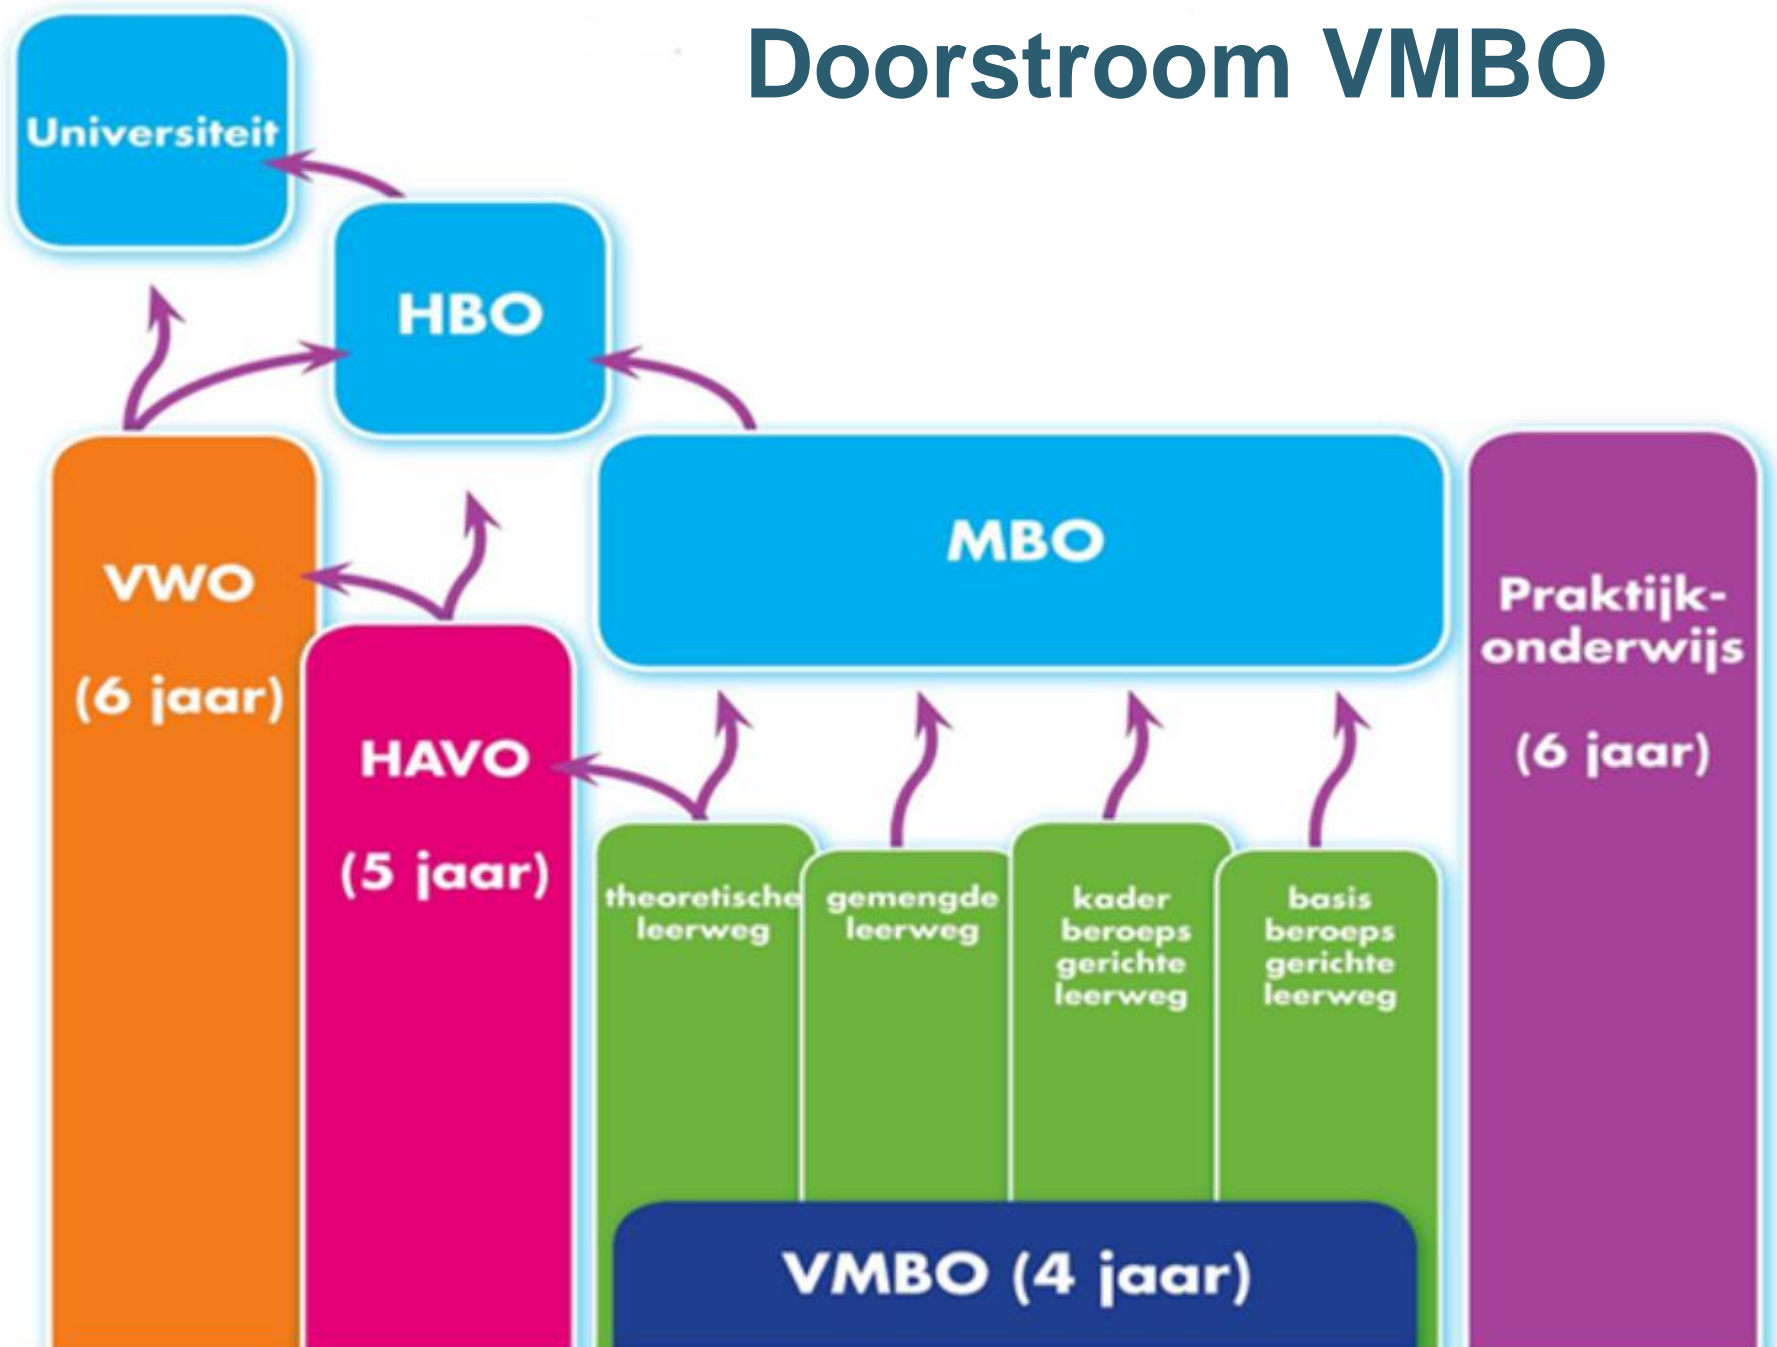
Doorstroom VMBO

Universiteit

HBO

VWO

(6 jaar)

HAVO

(5 jaar)

MBO

Praktijkonderwijs

(6 jaar)

theoretische leerweg

gemengde leerweg

kader beroeps gerichte leerweg

basis beroeps gerichte leerweg

VMBO (4 jaar)